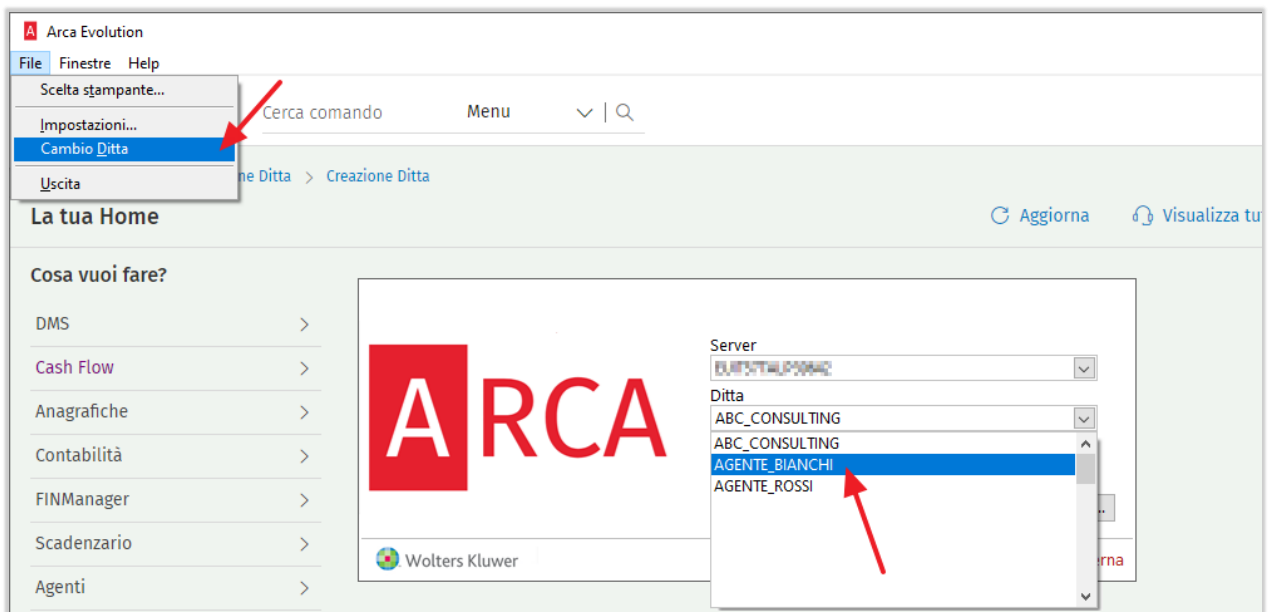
A Arca Evolution

File Finestre Help

Scelta stampante...

Impostazioni...

Cambio Ditta

Uscita

Cerca comando

Menu

ne Ditta > Creazione Ditta

La tua Home

Aggiorna

Visualizza tu

Cosa vuoi fare?

DMS >

Cash Flow >

Anagrafiche >

Contabilità >

FINManager >

Scadenzario >

Agenti >

ARCA

Server

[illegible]

Ditta

ABC_CONSULTING

ABC_CONSULTING

AGENTE_BIANCHI

AGENTE_ROSSI

...

Wolters Kluwer

rna